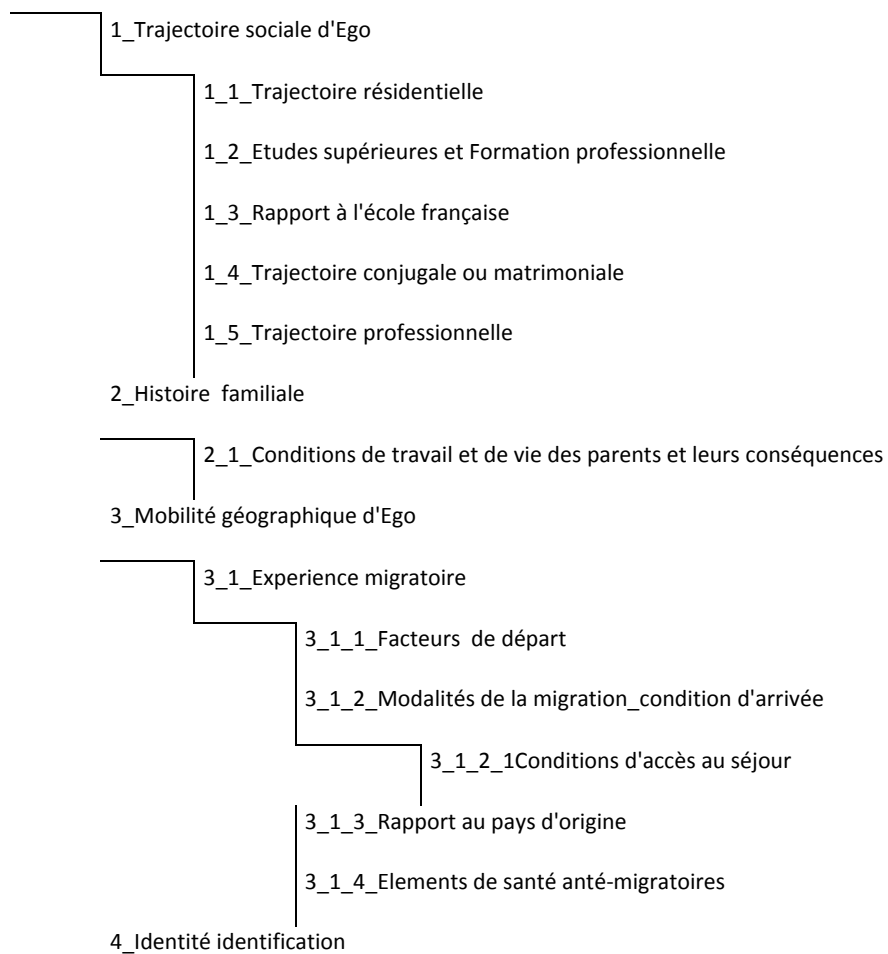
1_Trajectoire sociale d'Ego

1_1_Trajectoire résidentielle

1_2_Etudes supérieures et Formation professionnelle

1_3_Rapport à l'école française

1_4_Trajectoire conjugale ou matrimoniale

1_5_Trajectoire professionnelle

2_Histoire familiale

2_1_Conditions de travail et de vie des parents et leurs conséquences

3_Mobilité géographique d'Ego

3_1_Experience migratoire

3_1_1_Facteurs de départ

3_1_2_Modalités de la migration_condition d'arrivée

3_1_2_1Conditions d'accès au séjour

3_1_3_Rapport au pays d'origine

3_1_4_Elements de santé anté-migratoires

4_Identité identification